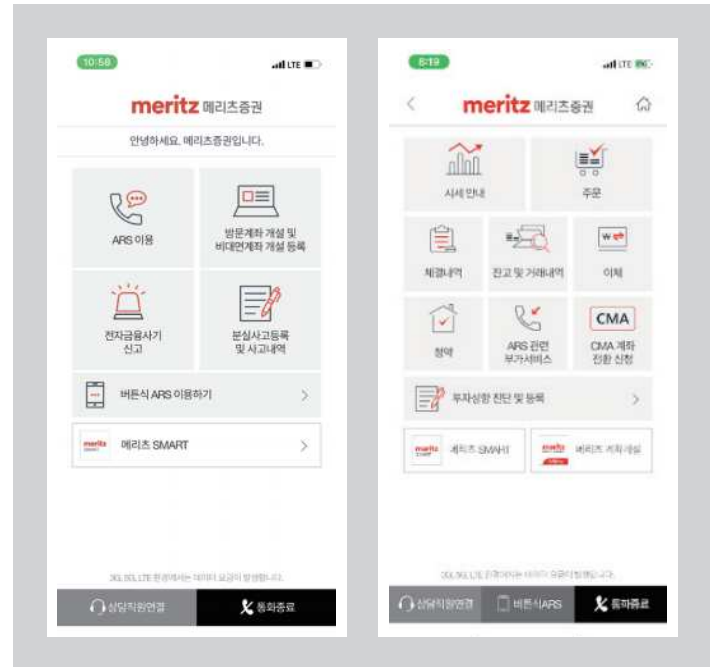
10:58

LTE

meritz 메리츠증권

안녕하세요. 메리츠증권입니다.

ARS 이용

방문계좌 개설 및 비대면계좌 개설 등록

전자금융사기 신고

분실사고등록 및 사고내역

버튼식 ARS 이용하기

meritz 메리츠 SMART

3G, 5G, LTE 환경에서는 데이터 요금이 발생합니다.

상담직원연결

통화종료

6:19

LTE

meritz 메리츠증권

시세 안내

주문

체결내역

잔고 및 거래내역

이체

청약

ARS 관련 부가서비스

CMA

CMA 계좌 전환 신청

투자성향 진단 및 등록

메리츠 SMART

메리츠 계좌 개설

3G, 5G, LTE 환경에서는 데이터 요금이 발생합니다.

상담직원연결

버튼식ARS

통화종료